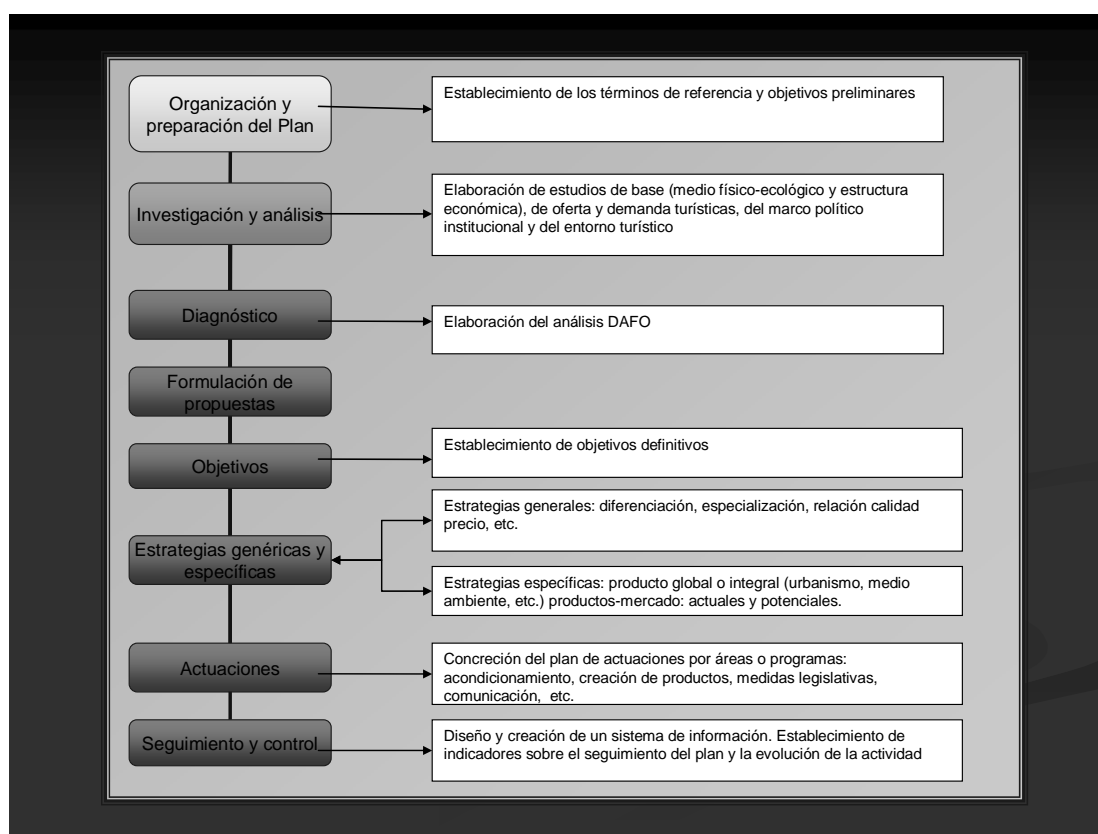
Organización y preparación del Plan

Establecimiento de los términos de referencia y objetivos preliminares

Investigación y análisis

Elaboración de estudios de base (medio físico-ecológico y estructura económica), de oferta y demanda turísticas, del marco político institucional y del entorno turístico

Diagnóstico

Elaboración del análisis DAFO

Formulación de propuestas

Objetivos

Establecimiento de objetivos definitivos

Estrategias genéricas y específicas

Estrategias generales: diferenciación, especialización, relación calidad precio, etc.

Estrategias específicas: producto global o integral (urbanismo, medio ambiente, etc.) productos-mercado: actuales y potenciales.

Actuaciones

Concreción del plan de actuaciones por áreas o programas: acondicionamiento, creación de productos, medidas legislativas, comunicación, etc.

Seguimiento y control

Diseño y creación de un sistema de información. Establecimiento de indicadores sobre el seguimiento del plan y la evolución de la actividad